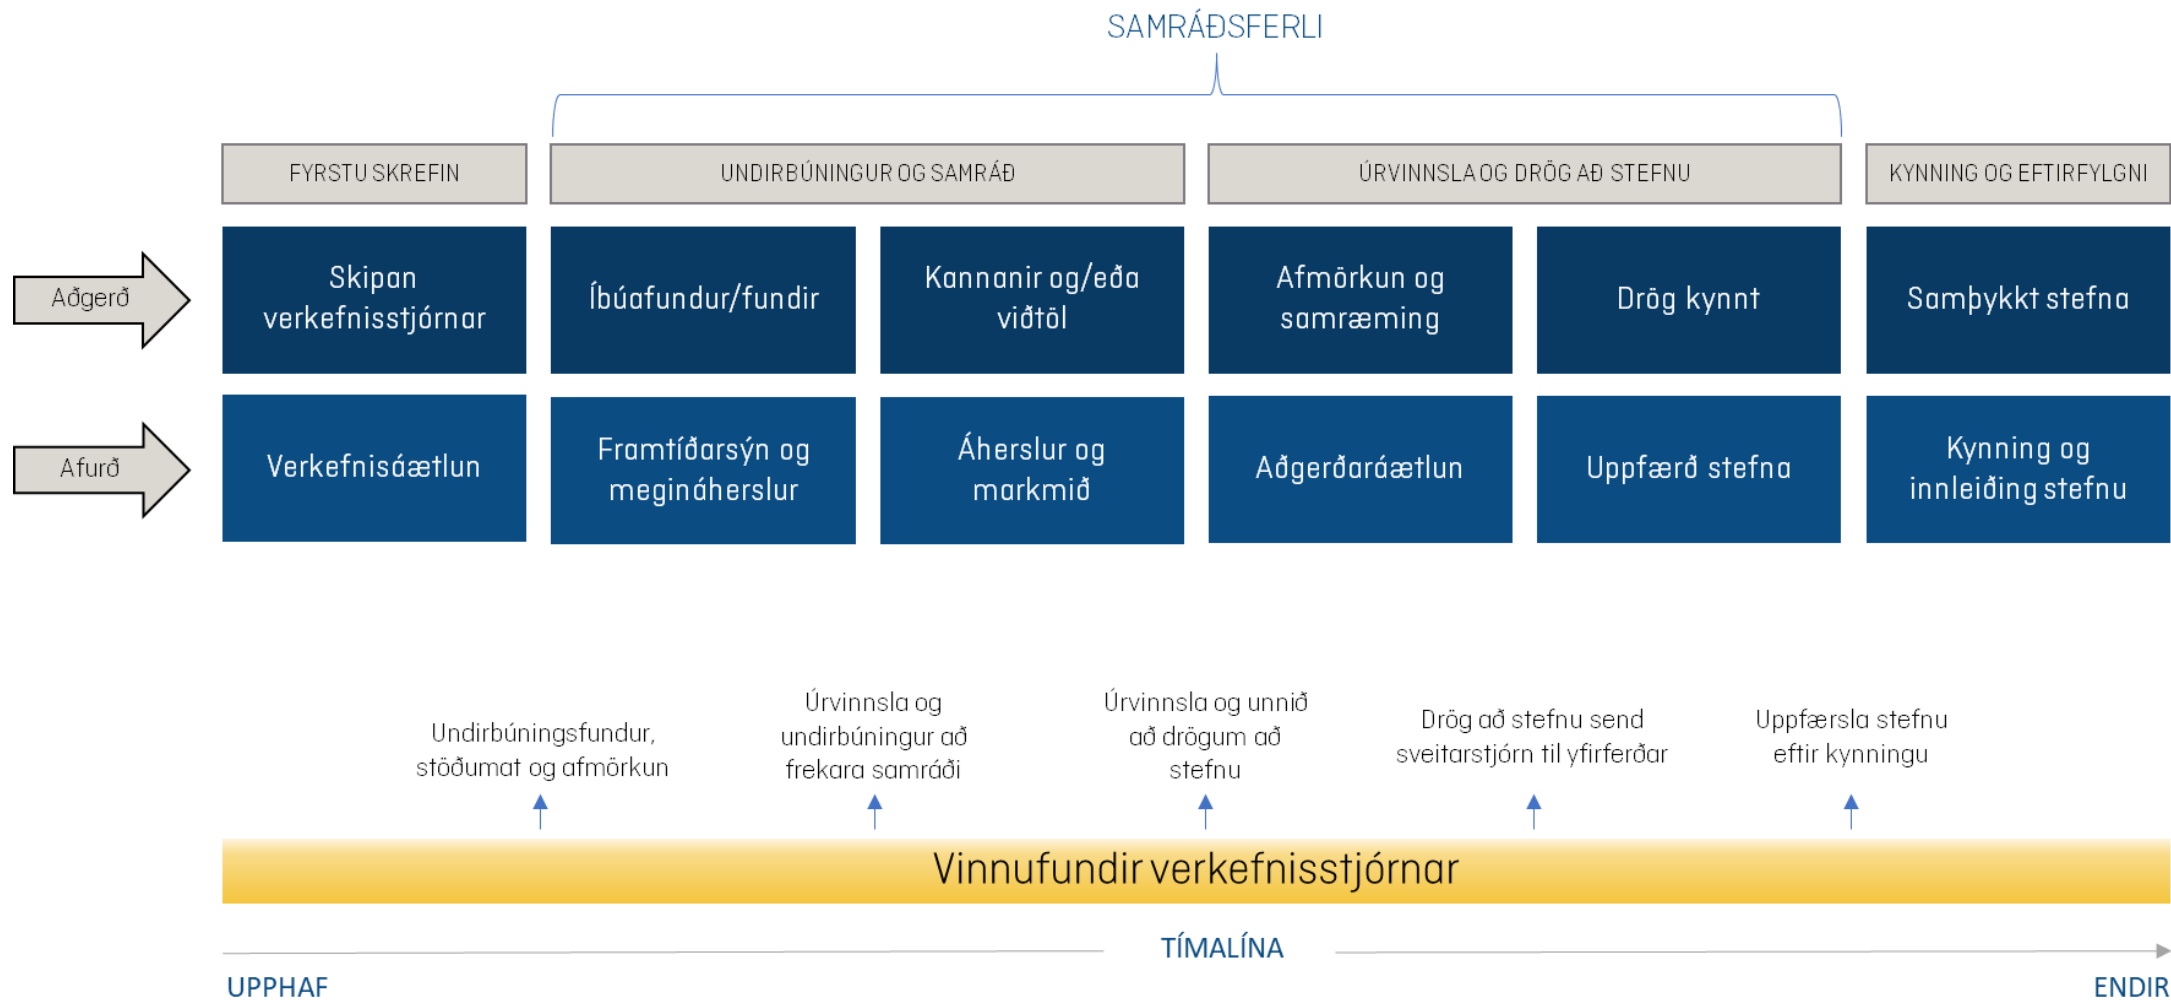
SAMRÁÐSFERLI

FYRSTU SKREFIN

UNDIRBÚNINGUR OG SAMRÁÐ

ÚRVINNSLA OG DRÖG AÐ STEFNU

KYNNING OG EFTIRFYLGNI

Aðgerð

Skipan verkefnisstjórnar

Íbúafundur/fundir

Kannanir og/eða viðtöl

Afmörkun og samræming

Drög kynnt

Samþykkt stefna

Afurð

Verkefnisáætlun

Framtíðarsýn og megináherslur

Áherslur og markmið

Aðgerðaráætlun

Uppfærð stefna

Kynning og innleiðing stefnu

Undirbúningsfundur, stöðumat og afmörkun

Úrvinnsla og undirbúningur að frekara samráði

Úrvinnsla og unnið að drögum að stefnu

Drög að stefnu send sveitarstjórn til yfirferðar

Uppfærsla stefnu eftir kynningu

Vinnufundir verkefnisstjórnar

TÍMALÍNA

UPPHAF

ENDIR